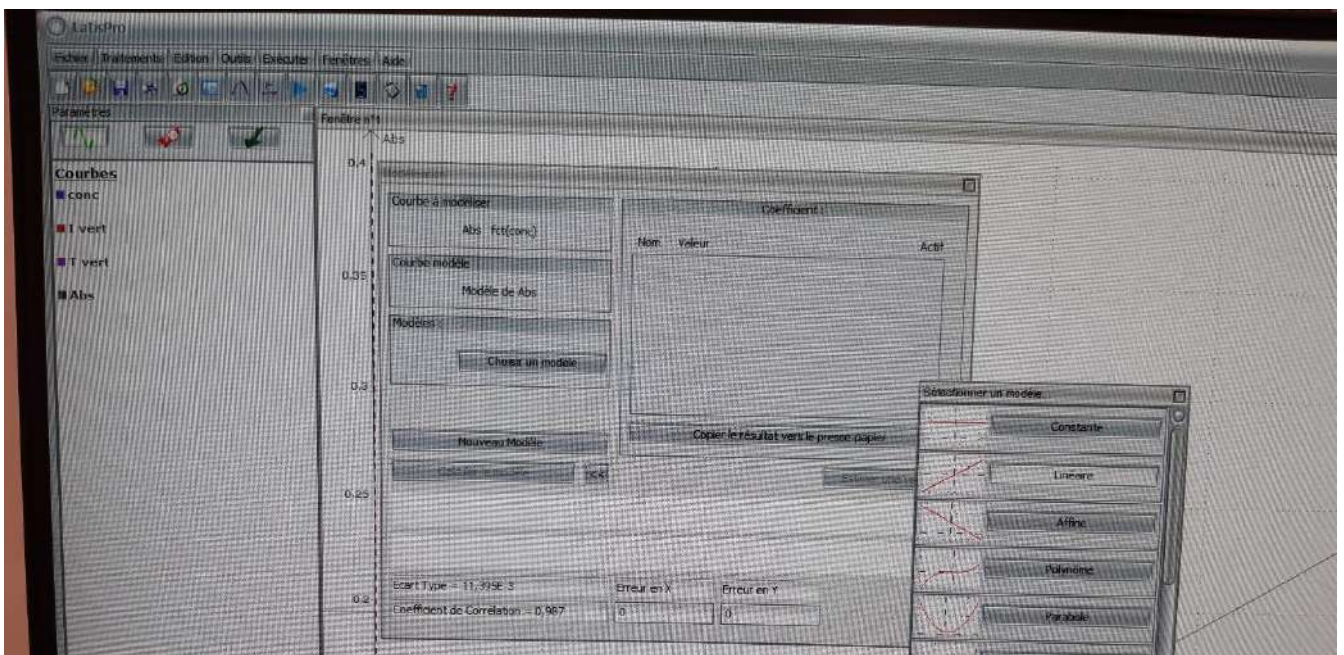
LatisPro

Fichier Traitements Edition Outils Exécuter Fenêtres Aide

Paramètres

Courbes
conc
I vert
T vert
Abs

Fenêtre n°1
Abs
0.4
0.35
0.3
0.25
0.2

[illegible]

Courbe à modéliser
Abs fct(conc)

Courbe modèle
Modèle de Abs

Modèles :
Choisir un modèle

Nouveau Modèle
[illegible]

Coefficient :
Nom Valeur Actif

Copier le résultat vers le presse papier

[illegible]

Ecart Type = 11,395E-3
Coefficient de Corrélation = 0,987

Erreur en X
0
Erreur en Y
0

Sélectionner un modèle
Constante
Linéaire
Affine
Polynôme
Parabole